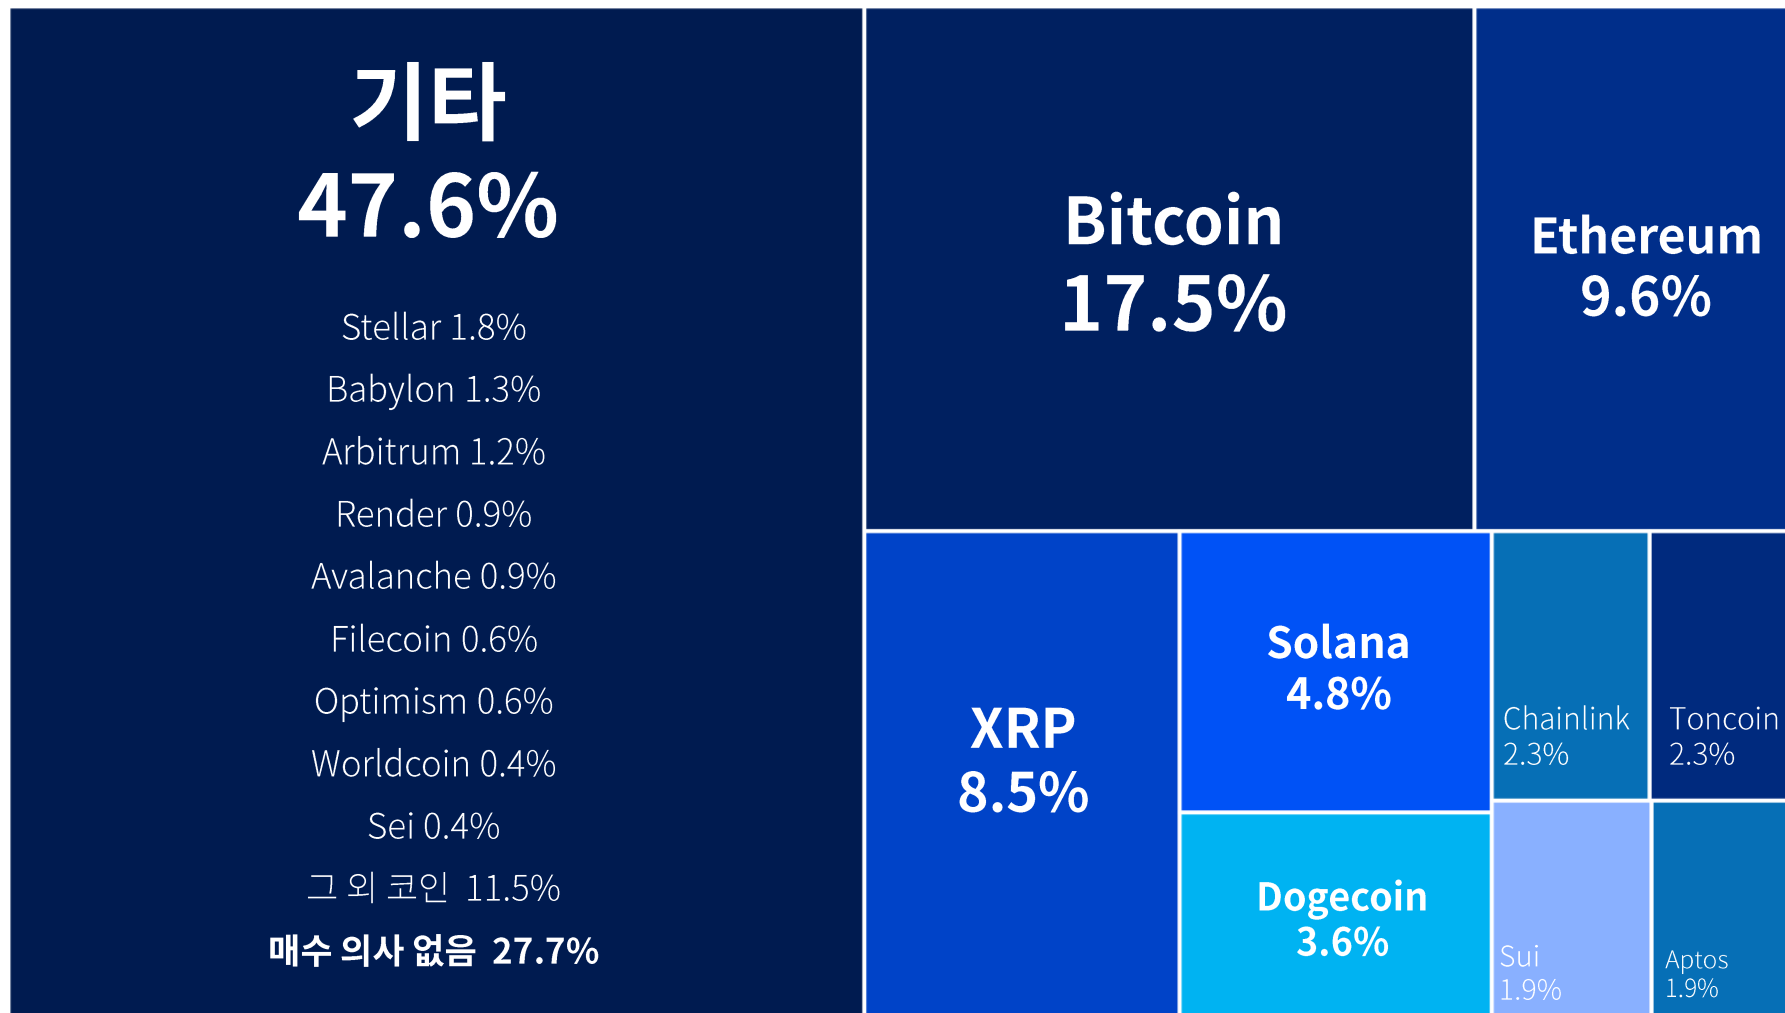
기타
47.6%

Stellar 1.8%
Babylon 1.3%
Arbitrum 1.2%
Render 0.9%
Avalanche 0.9%
Filecoin 0.6%
Optimism 0.6%
Worldcoin 0.4%
Sei 0.4%
그 외 코인 11.5%
매수 의사 없음 27.7%

Bitcoin
17.5%

Ethereum
9.6%

XRP
8.5%

Solana
4.8%

Chainlink
2.3%

Toncoin
2.3%

Dogecoin
3.6%

Sui
1.9%

Aptos
1.9%